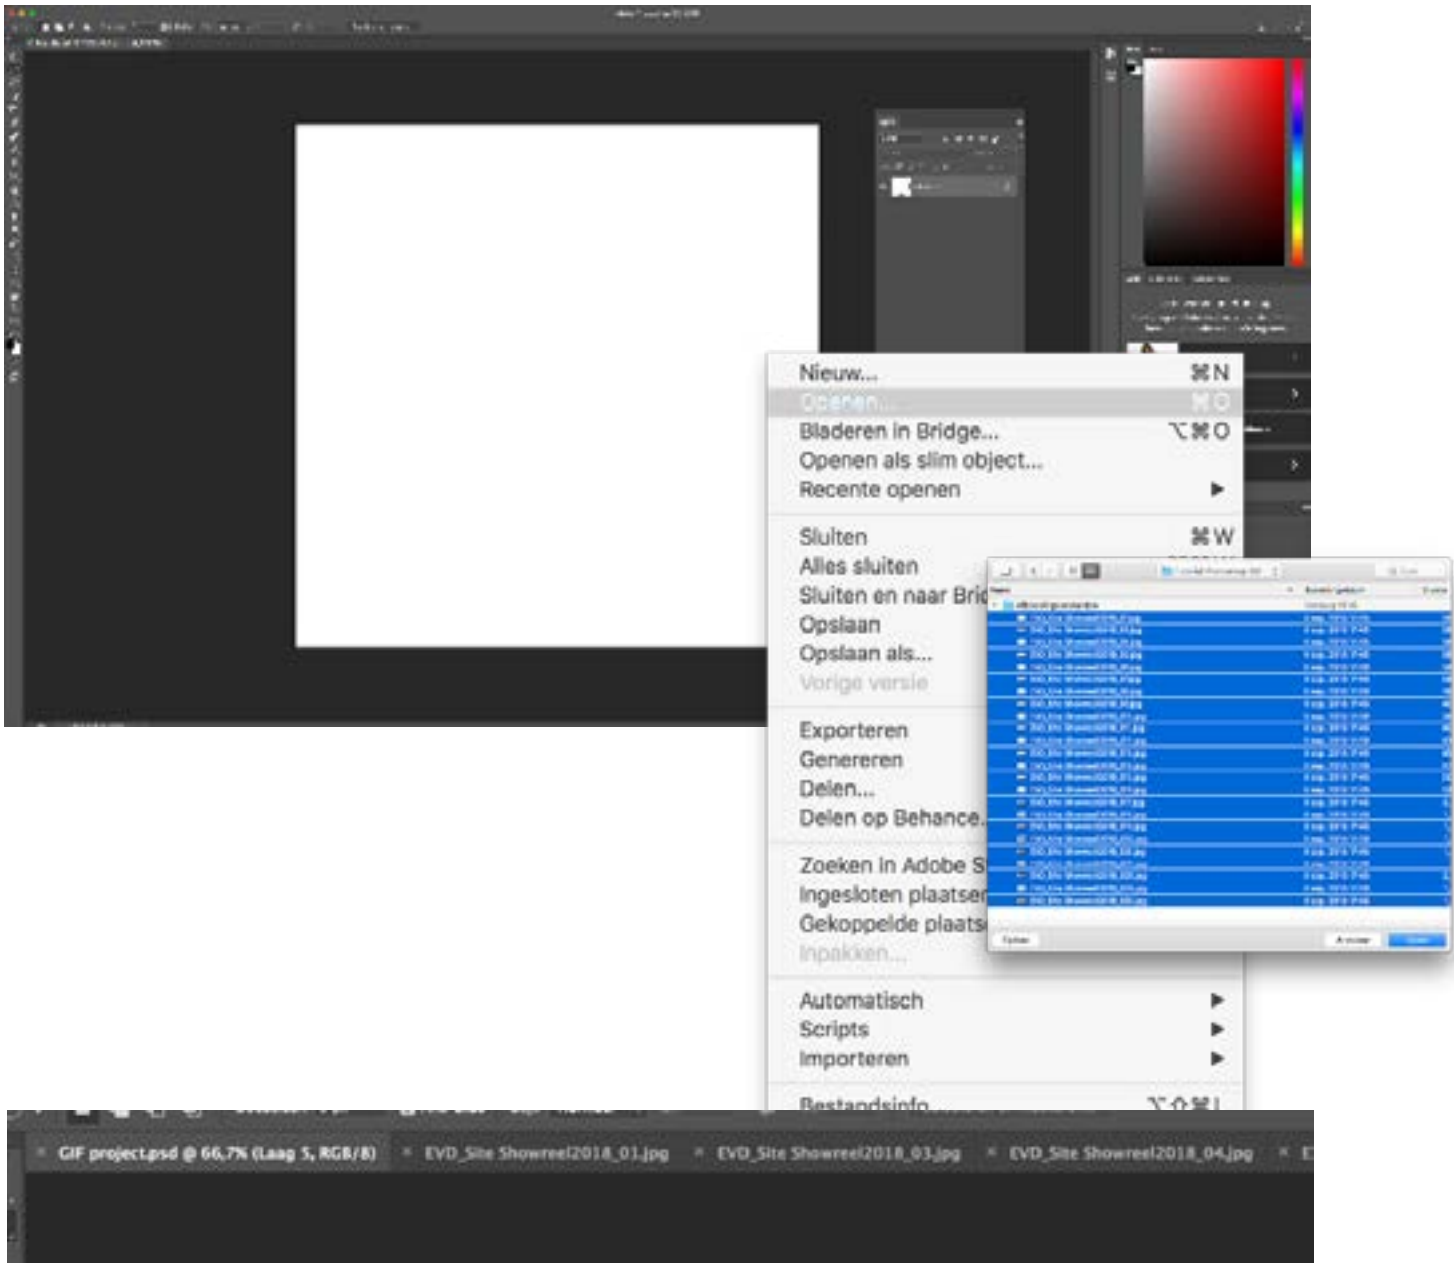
Nieuw... ⌘N
Openen... ⌘O
Bladeren in Bridge... ⌥⌘O
Openen als slim object...
Recente openen ▶

Sluiten ⌘W
Alles sluiten
Sluiten en naar Bri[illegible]
Opslaan
Opslaan als...
Vorige versie

Exporteren
Genereren
Delen...
Delen op Behance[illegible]

Zoeken in Adobe S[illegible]
Ingesloten plaatse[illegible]
Gekoppelde plaats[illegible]
Inpakken...

Automatisch ▶
Scripts ▶
Importeren ▶

Bestandsinfo... ⌥⇧⌘I

GIF project.psd @ 66,7% (Laag 5, RGB/8)
EVD_Site Showreel2018_01.jpg
EVD_Site Showreel2018_03.jpg
EVD_Site Showreel2018_04.jpg